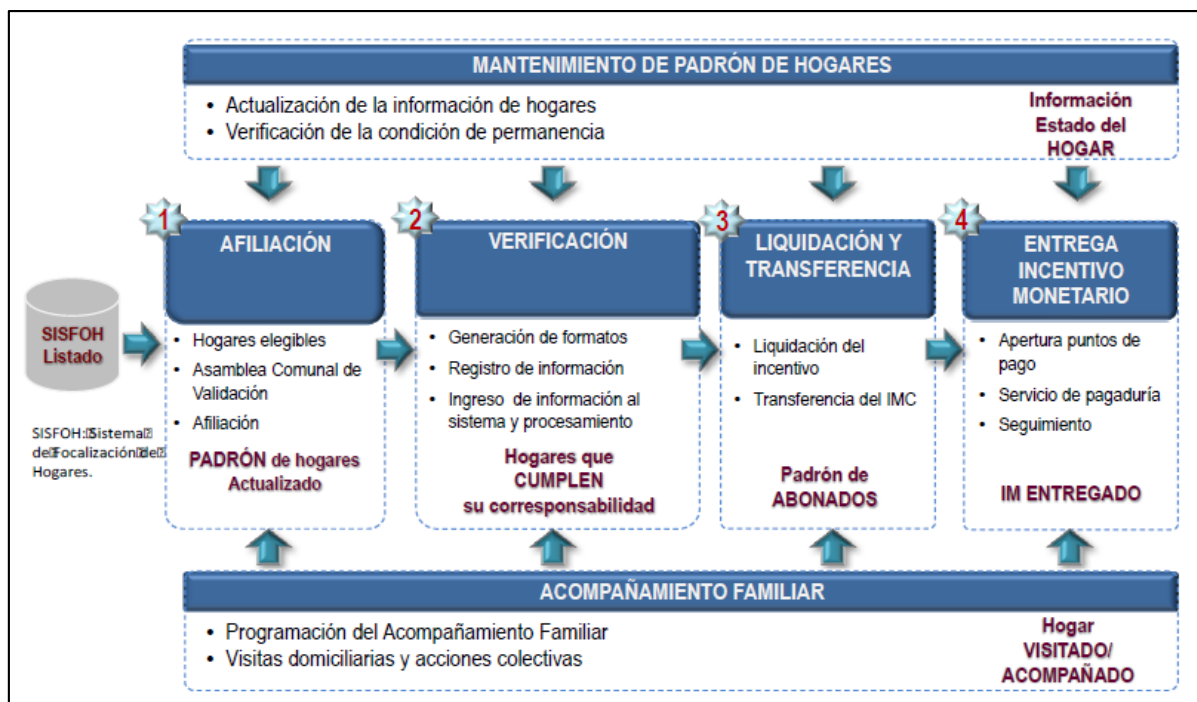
MANTENIMIENTO DE PADRÓN DE HOGARES

• Actualización de la información de hogares
• Verificación de la condición de permanencia

Información Estado del HOGAR

1 AFILIACIÓN

• Hogares elegibles
• Asamblea Comunal de Validación
• Afiliación

PADRÓN de hogares Actualizado

2 VERIFICACIÓN

• Generación de formatos
• Registro de información
• Ingreso de información al sistema y procesamiento

Hogares que CUMPLEN su corresponsabilidad

3 LIQUIDACIÓN Y TRANSFERENCIA

• Liquidación del incentivo
• Transferencia del IMC

Padrón de ABONADOS

4 ENTREGA INCENTIVO MONETARIO

• Apertura puntos de pago
• Servicio de pagaduría
• Seguimiento

IM ENTREGADO

SISFOH Listado

SISFOH: Sistema de Focalización de Hogares.

ACOMPAÑAMIENTO FAMILIAR

• Programación del Acompañamiento Familiar
• Visitas domiciliarias y acciones colectivas

Hogar VISITADO/ ACOMPAÑADO